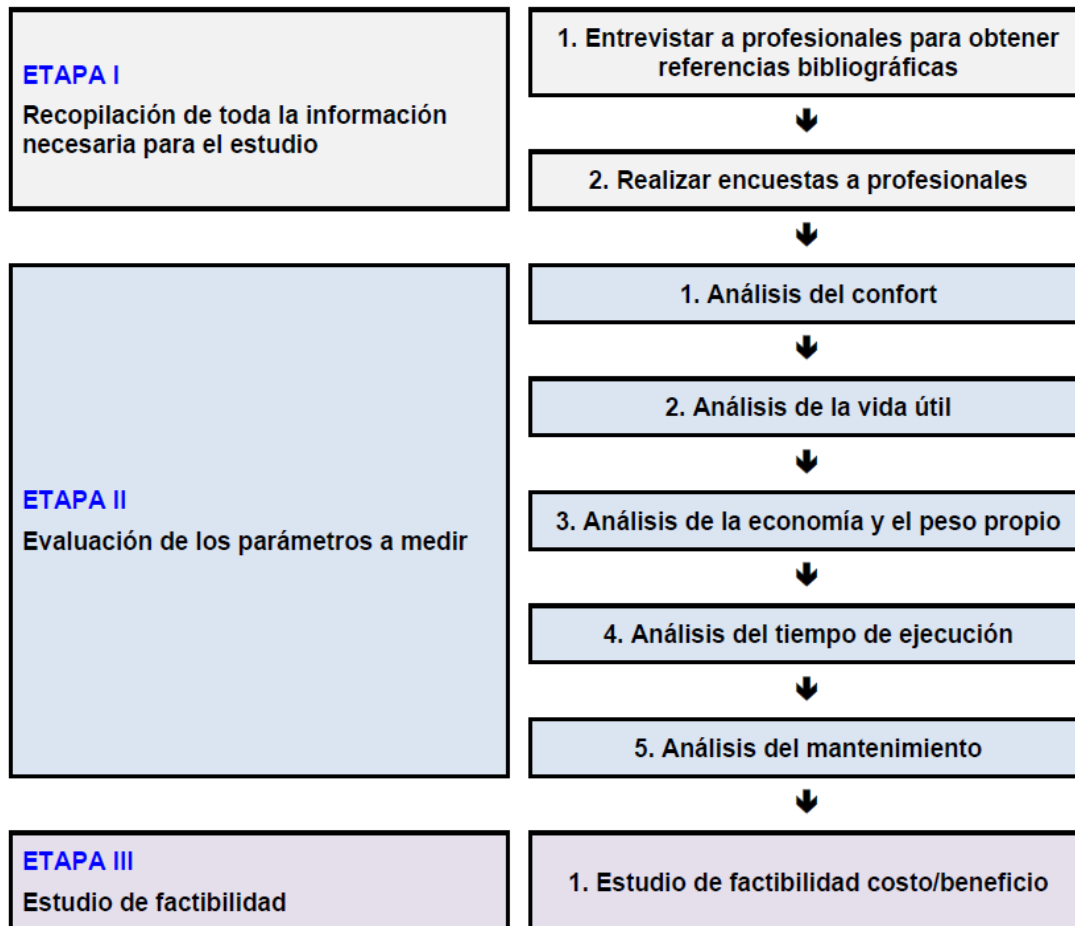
ETAPA I

Recopilación de toda la información necesaria para el estudio

1. Entrevistar a profesionales para obtener referencias bibliográficas

2. Realizar encuestas a profesionales

ETAPA II

Evaluación de los parámetros a medir

1. Análisis del confort

2. Análisis de la vida útil

3. Análisis de la economía y el peso propio

4. Análisis del tiempo de ejecución

5. Análisis del mantenimiento

ETAPA III

Estudio de factibilidad

1. Estudio de factibilidad costo/beneficio